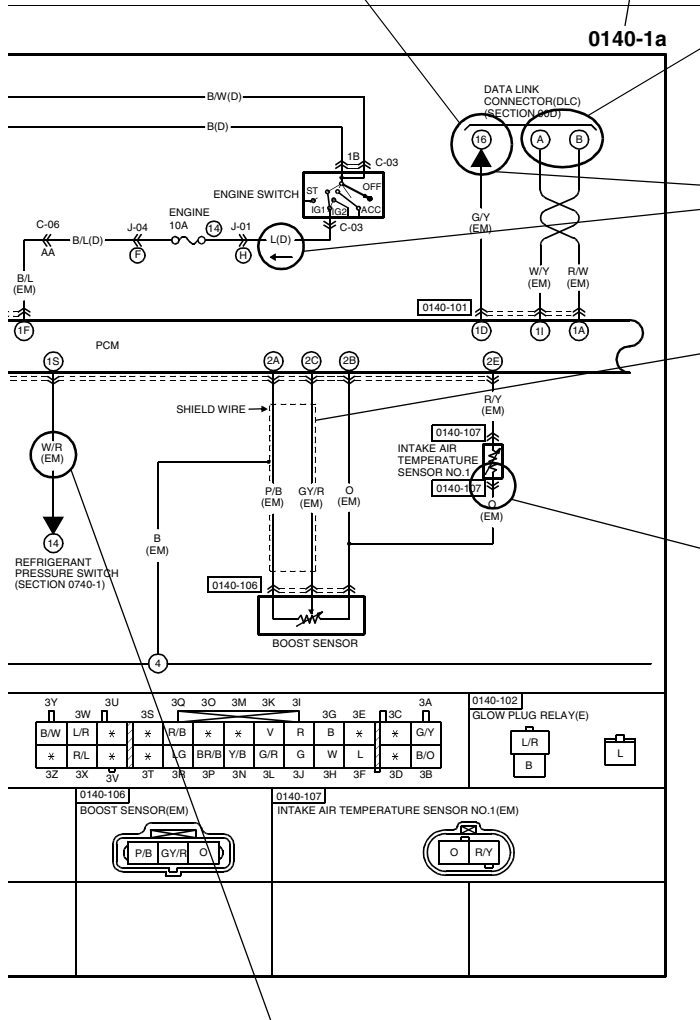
0140-1a

B/W(D)
B(D)
1B
C-03
ENGINE SWITCH
ST
OFF
IG1
IG2
ACC
C-03
DATA LINK CONNECTOR(DLC) (SECTION 00D)
16
A
B
C-06
AA
B/L(D)
J-04
F
ENGINE 10A
14
J-01
H
L(D)
G/Y (EM)
W/Y (EM)
R/W (EM)
B/L (EM)
0140-101
1F
1D
1I
1A
PCM
1S
2A
2C
2B
2E
SHIELD WIRE
R/Y (EM)
0140-107
INTAKE AIR TEMPERATURE SENSOR NO.1
0140-107
W/R (EM)
P/B (EM)
GY/R (EM)
O (EM)
O (EM)
B (EM)
14
REFRIGERANT PRESSURE SWITCH (SECTION 0740-1)
0140-106
BOOST SENSOR
4

| 3Y | 3W | 3U | 3S | 3Q | 3O | 3M | 3K | 3I | 3G | 3E | 3C | 3A |
|---|---|---|---|---|---|---|---|---|---|---|---|---|
| B/W | L/R | * | * | R/B | * | * | V | R | B | * | * | G/Y |
| * | R/L | * | * | LG | BR/B | Y/B | G/R | G | W | L | * | B/O |
| 3Z | 3X | 3V | 3T | 3R | 3P | 3N | 3L | 3J | 3H | 3F | 3D | 3B |

0140-102
GLOW PLUG RELAY(E)
L/R
B
L

0140-106
BOOST SENSOR(EM)
P/B
GY/R
O

0140-107
INTAKE AIR TEMPERATURE SENSOR NO.1(EM)
O
R/Y